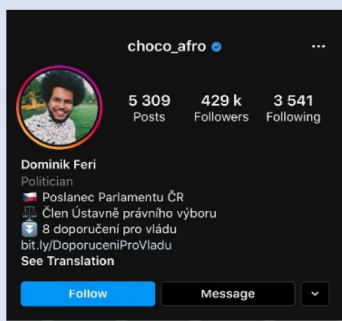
choco_afro

5 309 Posts
429 k Followers
3 541 Following

Dominik Feri
Politician
🇨🇿 Poslanec Parlamentu ČR
⚖️ Člen Ústavně právního výboru
⬇️ 8 doporučení pro vládu
bit.ly/DoporuceniProVladu
See Translation

Follow
Message